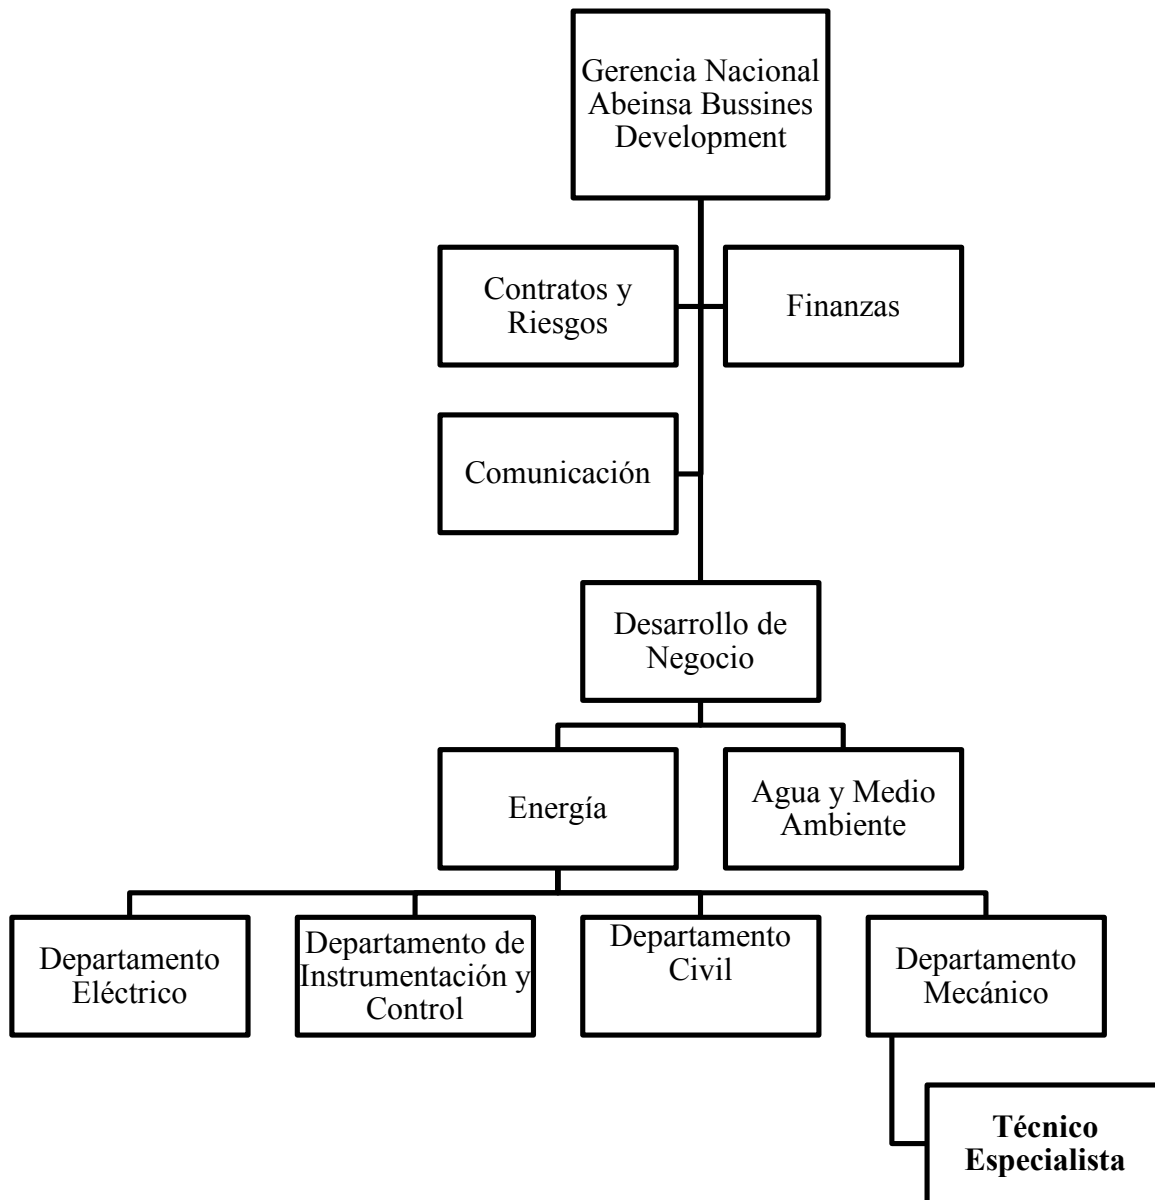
Gerencia Nacional Abeinsa Bussines Development

Contratos y Riesgos

Finanzas

Comunicación

Desarrollo de Negocio

Energía

Agua y Medio Ambiente

Departamento Eléctrico

Departamento de Instrumentación y Control

Departamento Civil

Departamento Mecánico

**Técnico Especialista**